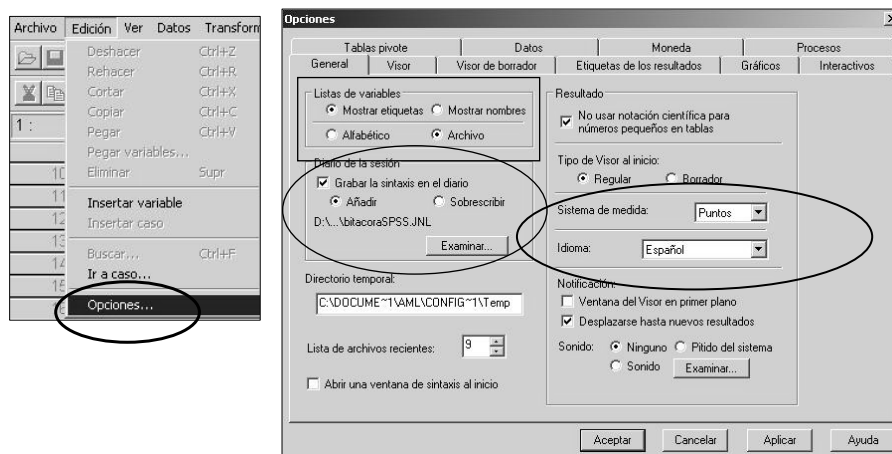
Archivo Edición Ver Datos Transform

Deshacer Ctrl+Z
Rehacer Ctrl+R
Cortar Ctrl+X
Copiar Ctrl+C
Pegar Ctrl+V
Pegar variables...
Eliminar Supr
Insertar variable
Insertar caso
Buscar... Ctrl+F
Ir a caso...
Opciones...

1 :
10
11
12
13
14
15

Opciones

Tablas pivote | Datos | Moneda | Procesos
General | Visor | Visor de borrador | Etiquetas de los resultados | Gráficos | Interactivos

Listas de variables
Mostrar etiquetas Mostrar nombres
Alfabético Archivo

Diario de la sesión
Grabar la sintaxis en el diario
Añadir Sobrescribir
D:\...\bitacoraSPSS.JNL
Examinar...

Directorio temporal:
C:\DOCUME~1\AML\CONFIG~1\Temp

Lista de archivos recientes: 9

Abrir una ventana de sintaxis al inicio

Resultado
No usar notación científica para números pequeños en tablas

Tipo de Visor al inicio:
Regular Borrador

Sistema de medida: Puntos

Idioma: Español

Notificación:
Ventana del Visor en primer plano
Desplazarse hasta nuevos resultados

Sonido: Ninguno Pitido del sistema
Sonido Examinar...

Aceptar Cancelar Aplicar Ayuda